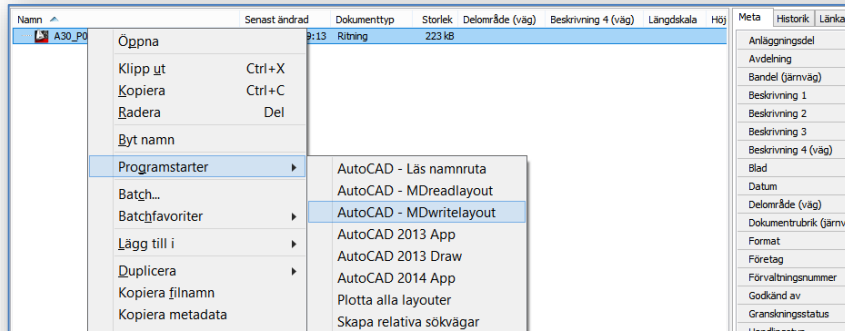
| Namn | Senast ändrad | Dokumenttyp | Storlek | Delområde (väg) | Beskrivning 4 (väg) | Längdskala | Höj |
|---|---|---|---|---|---|---|---|
| A30_P0 | 9:13 | Ritning | 223 kB | | | | |

Öppna
Klipp ut Ctrl+X
Kopiera Ctrl+C
Radera Del
Byt namn
Programstarter
Batch...
Batchfavoriter
Lägg till i
Duplicera
Kopiera filnamn
Kopiera metadata

AutoCAD - Läs namnruta
AutoCAD - MDreadlayout
AutoCAD - MDwritelayout
AutoCAD 2013 App
AutoCAD 2013 Draw
AutoCAD 2014 App
Plotta alla layouter
Skapa relativa sökvägar

Meta Historik Länka

Anläggningsdel
Avdelning
Bandel (järnväg)
Beskrivning 1
Beskrivning 2
Beskrivning 3
Beskrivning 4 (väg)
Blad
Datum
Delområde (väg)
Dokumentrubrik (järnv
Format
Företag
Förvaltningsnummer
Godkänd av
Granskningsstatus